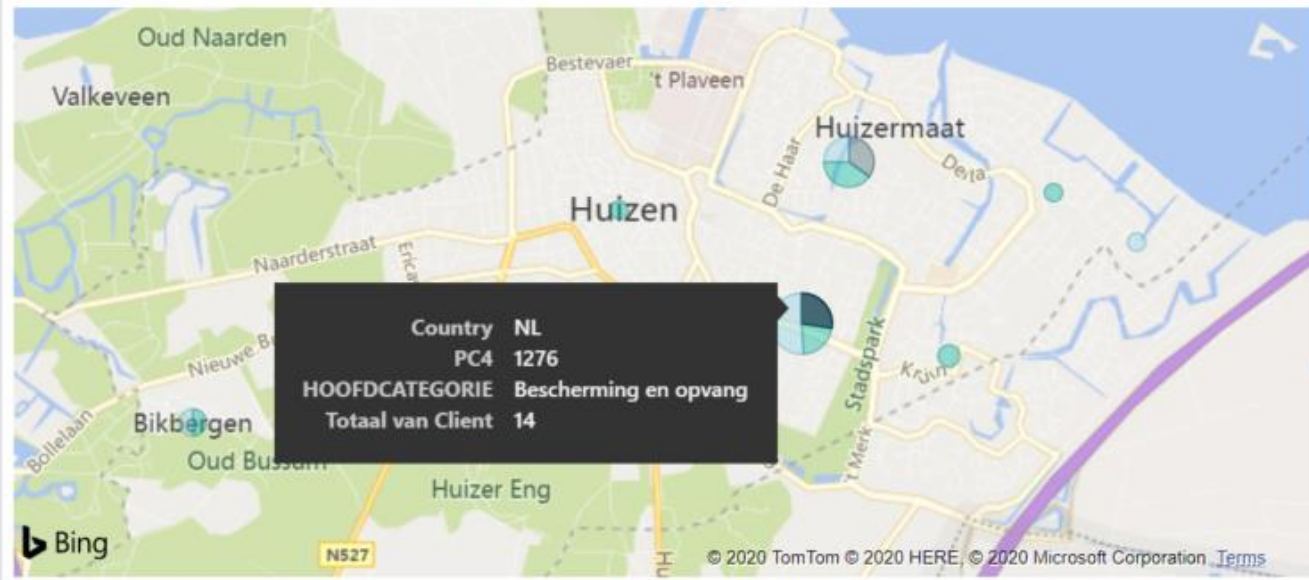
Oud Naarden

Valkeveen

Bestevaer

't Plaveen

Huizermaat

De Haar

Delta

Huizen

Naarderstraat

Erica

Nieuwe B

Country NL
PC4 1276
HOOFDCATEGORIE Bescherming en opvang
Totaal van Client 14

Stadspark

Kruis

Bollelaan

Bikbergen

Oud Bussum

Huizer Eng

't Merk

Bing

N527

© 2020 TomTom © 2020 HERE, © 2020 Microsoft Corporation Terms